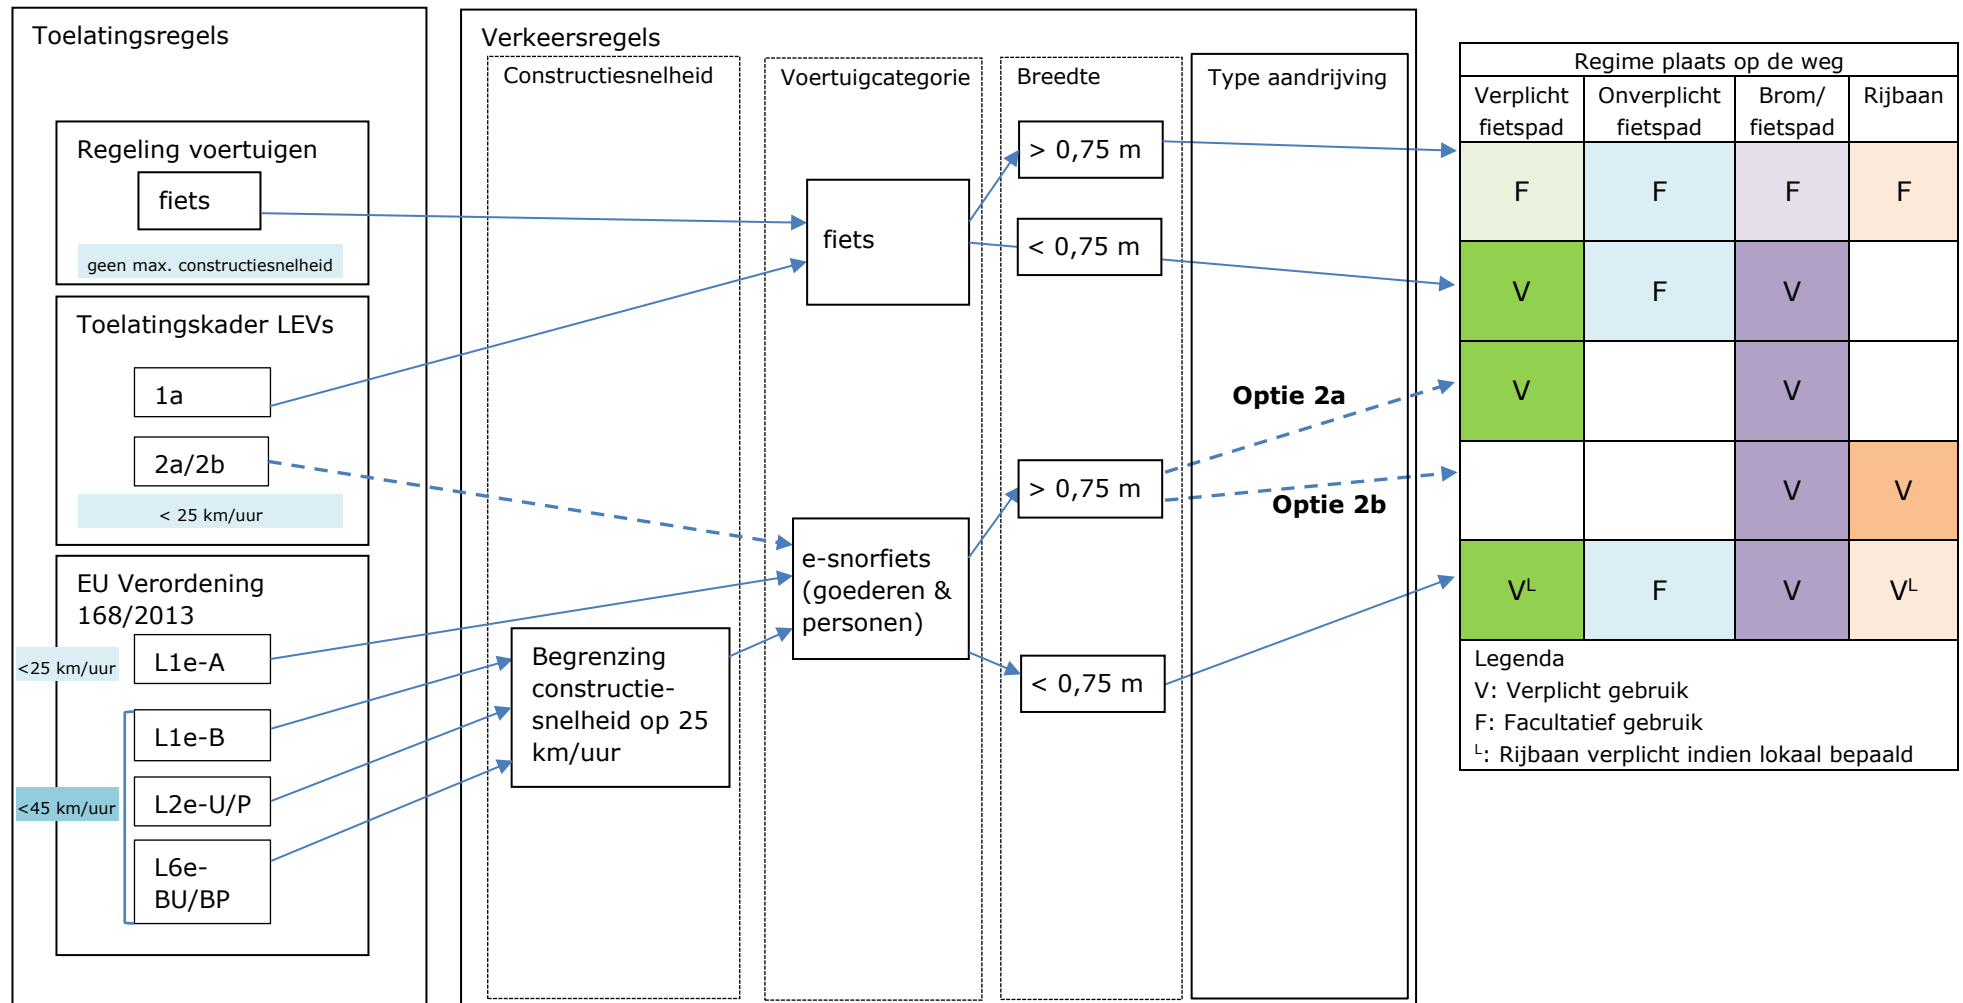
Toelatingsregels

Regeling voertuigen

fiets

geen max. constructiesnelheid

Toelatingskader LEVs

1a

2a/2b

< 25 km/uur

EU Verordening 168/2013

<25 km/uur

L1e-A

L1e-B

<45 km/uur

L2e-U/P

L6e-BU/BP

Verkeersregels

Constructiesnelheid

Begrenzing constructiesnelheid op 25 km/uur

Voertuigcategorie

fiets

e-snorfiets (goederen & personen)

Breedte

> 0,75 m

< 0,75 m

> 0,75 m

< 0,75 m

Type aandrijving

Optie 2a

Optie 2b

| Regime plaats op de weg | | | |
|---|---|---|---|
| Verplicht fietspad | Onverplicht fietspad | Brom/ fietspad | Rijbaan |
| F | F | F | F |
| V | F | V | |
| V | | V | |
| | | V | V |
| V$^L$ | F | V | V$^L$ |

Legenda
V: Verplicht gebruik
F: Facultatief gebruik
$^L$: Rijbaan verplicht indien lokaal bepaald